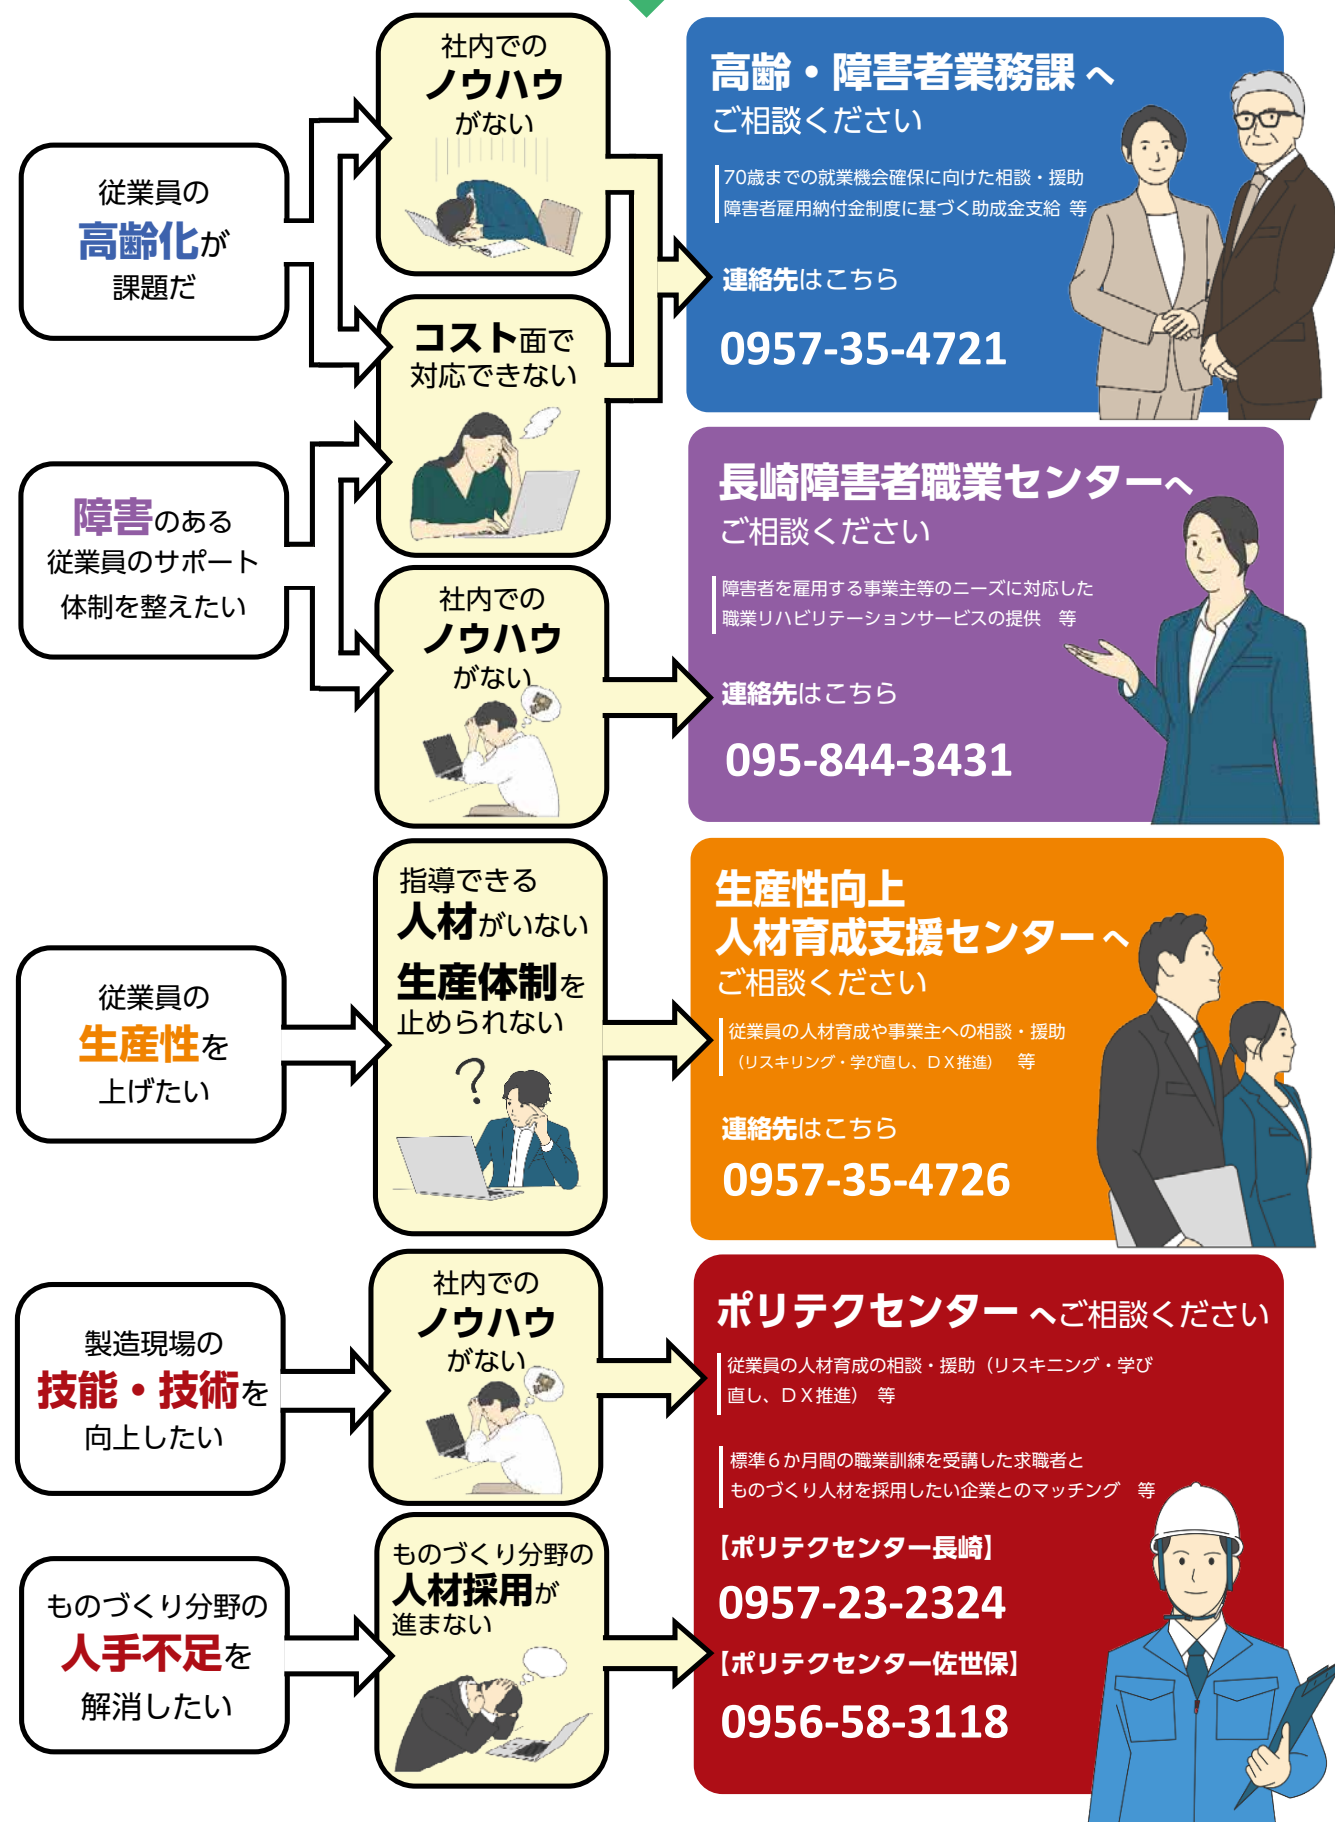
従業員の
高齢化が
課題だ

社内での
ノウハウ
がない

コスト面で
対応できない

障害のある
従業員のサポート
体制を整えたい

社内での
ノウハウ
がない

高齢・障害者業務課へ
ご相談ください

70歳までの就業機会確保に向けた相談・援助
障害者雇用納付金制度に基づく助成金支給 等

連絡先はこちら
0957-35-4721

長崎障害者職業センターへ
ご相談ください

障害者を雇用する事業主等のニーズに対応した
職業リハビリテーションサービスの提供 等

連絡先はこちら
095-844-3431

従業員の
生産性を
上げたい

指導できる
人材がいない
生産体制を
止められない
?

生産性向上
人材育成支援センターへ
ご相談ください

従業員の人材育成や事業主への相談・援助
（リスキリング・学び直し、ＤＸ推進） 等

連絡先はこちら
0957-35-4726

製造現場の
技能・技術を
向上したい

社内での
ノウハウ
がない

ものづくり分野の
人手不足を
解消したい

ものづくり分野の
人材採用が
進まない

ポリテクセンターへご相談ください

従業員の人材育成の相談・援助（リスキニング・学び直し、ＤＸ推進） 等

標準６か月間の職業訓練を受講した求職者と
ものづくり人材を採用したい企業とのマッチング 等

【ポリテクセンター長崎】
0957-23-2324
【ポリテクセンター佐世保】
0956-58-3118